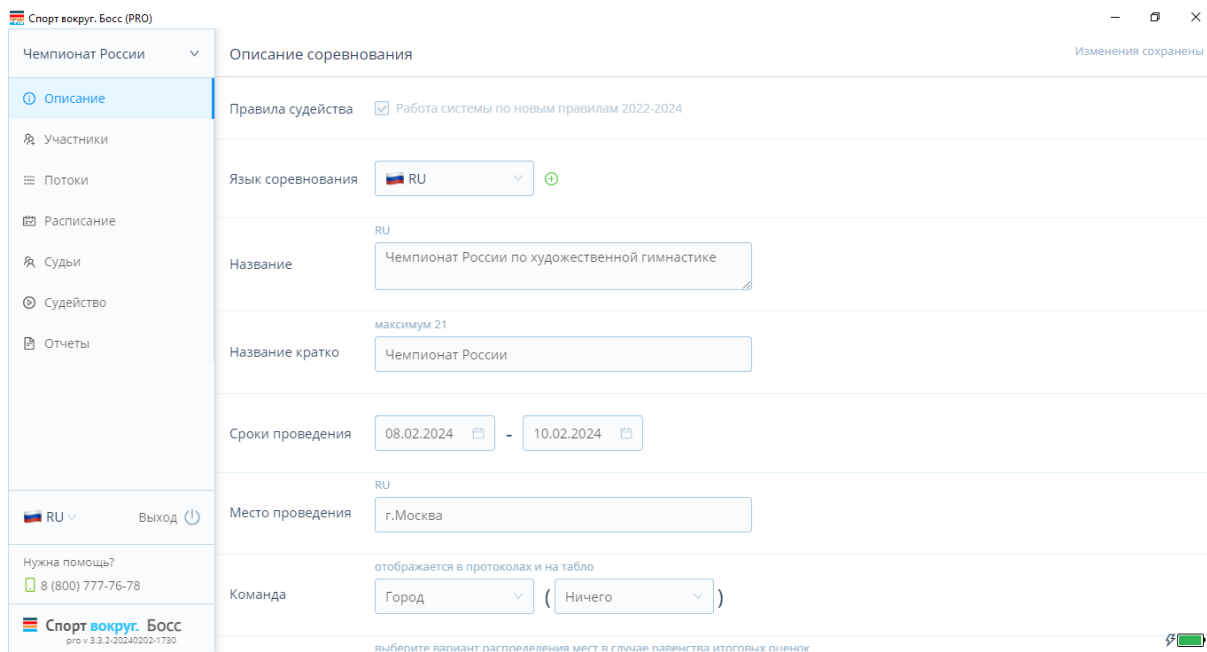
Спорт вокруг. Босс (PRO)

Чемпионат России

Описание
Участники
Потоки
Расписание
Судьи
Судейство
Отчеты

RU
Выход

Нужна помощь?
8 (800) 777-76-78

Спорт вокруг. Босс
pro v 3.3.2-20240202-1730

Описание соревнования

Изменения сохранены

Правила судейства
Работа системы по новым правилам 2022-2024

Язык соревнования
RU

Название
RU
Чемпионат России по художественной гимнастике

Название кратко
максимум 21
Чемпионат России

Сроки проведения
08.02.2024 - 10.02.2024

Место проведения
RU
г.Москва

Команда
отображается в протоколах и на табло
Город ( Ничего )

выберите вариант распределения мест в случае равенства итоговых оценок